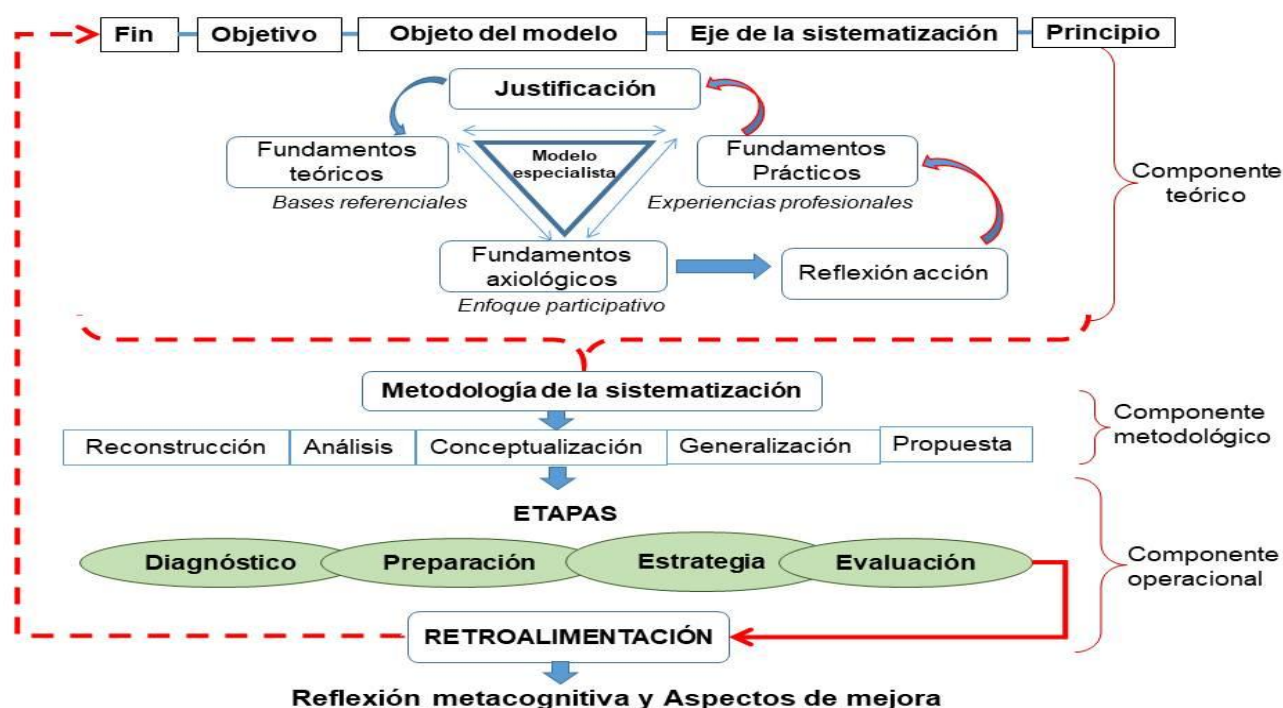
Fin
Objetivo
Objeto del modelo
Eje de la sistematización
Principio

Justificación

Fundamentos teóricos
Bases referenciales

Modelo especialista

Fundamentos Prácticos
Experiencias profesionales

Componente teórico

Fundamentos axiológicos
Enfoque participativo

Reflexión acción

Metodología de la sistematización

| Reconstrucción | Análisis | Conceptualización | Generalización | Propuesta |
|---|---|---|---|---|

Componente metodológico

ETAPAS

Diagnóstico
Preparación
Estrategia
Evaluación

Componente operacional

RETROALIMENTACIÓN

Reflexión metacognitiva y Aspectos de mejora